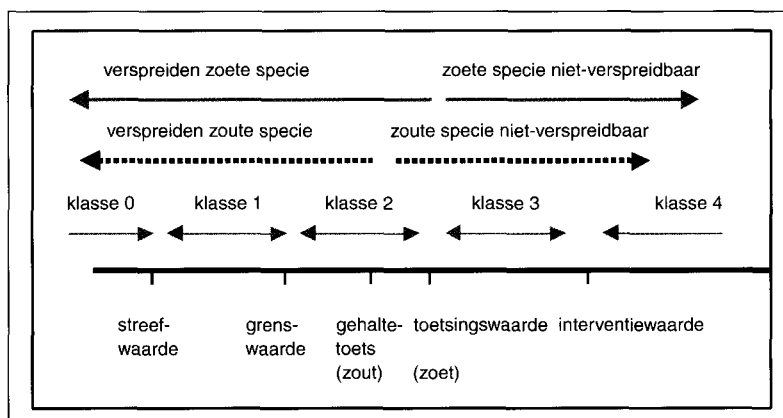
verspreiden zoete specie

zoete specie niet-verspreidbaar

verspreiden zoute specie

zoute specie niet-verspreidbaar

klasse 0

klasse 1

klasse 2

klasse 3

klasse 4

streef-waarde

grens-waarde

gehalte-toets (zout)

toetsingswaarde (zoet)

interventiewaarde